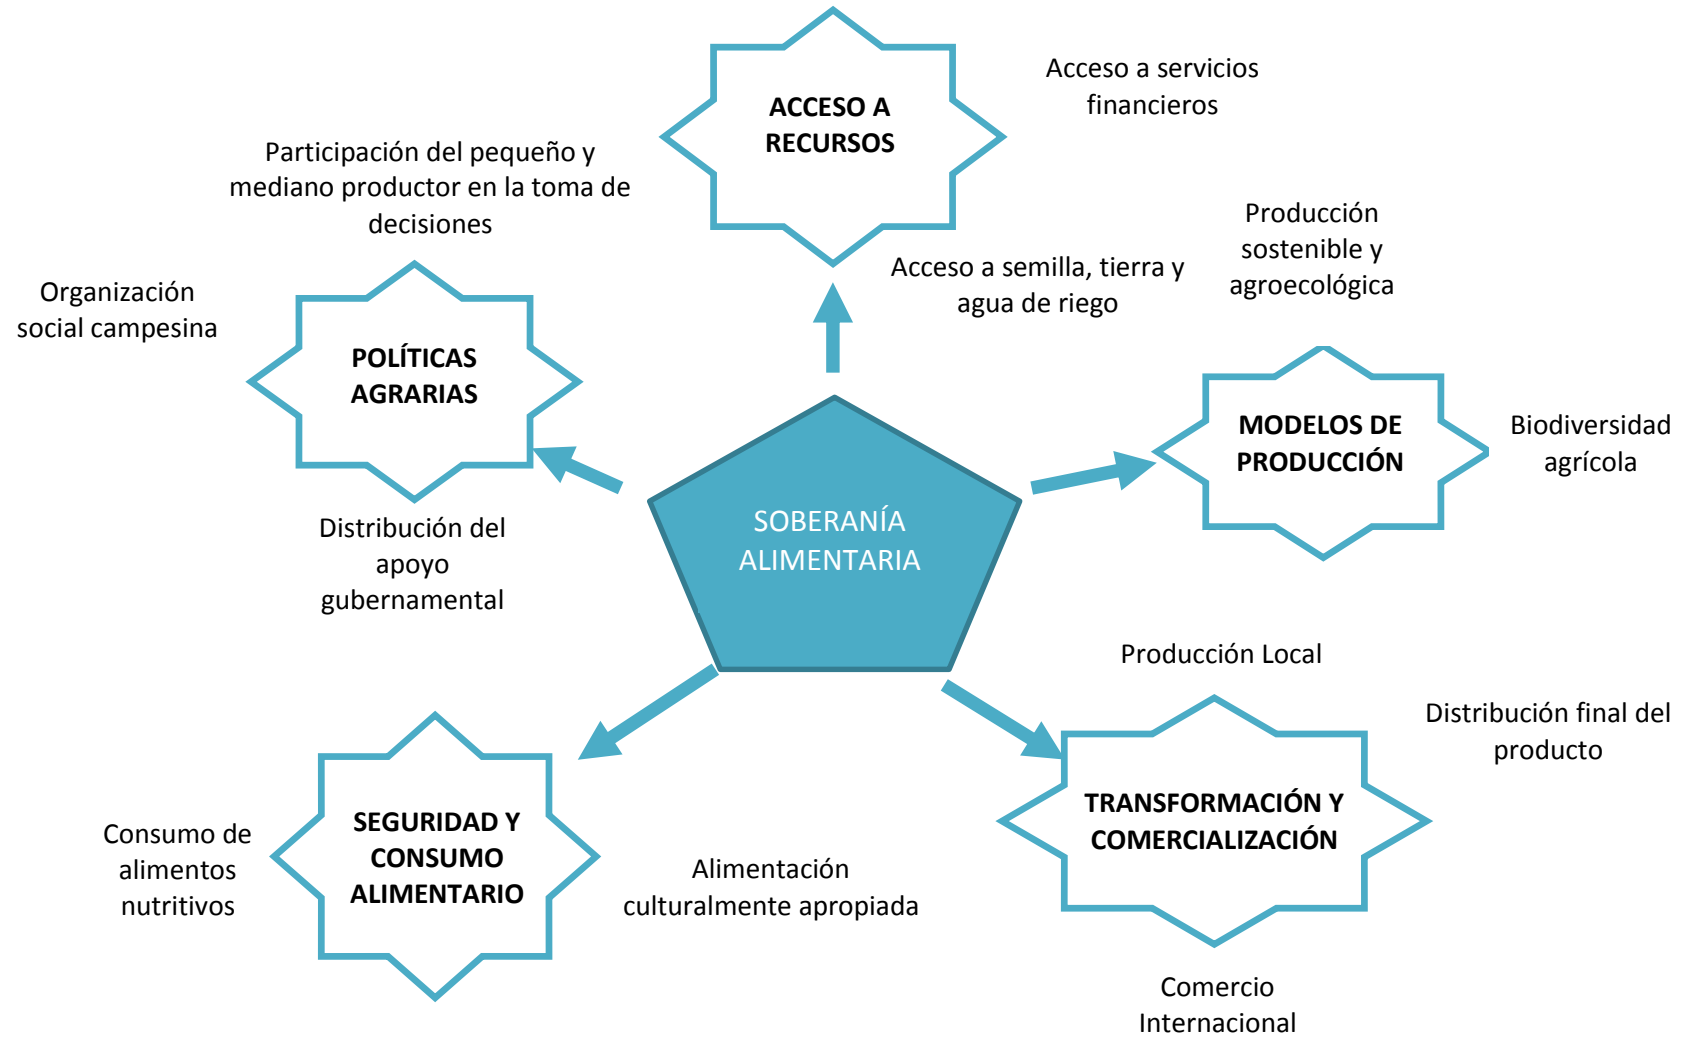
SOBERANÍA ALIMENTARIA

ACCESO A RECURSOS

Acceso a servicios financieros

Participación del pequeño y mediano productor en la toma de decisiones

Acceso a semilla, tierra y agua de riego

POLÍTICAS AGRARIAS

Organización social campesina

Distribución del apoyo gubernamental

MODELOS DE PRODUCCIÓN

Producción sostenible y agroecológica

Biodiversidad agrícola

TRANSFORMACIÓN Y COMERCIALIZACIÓN

Producción Local

Distribución final del producto

Comercio Internacional

SEGURIDAD Y CONSUMO ALIMENTARIO

Consumo de alimentos nutritivos

Alimentación culturalmente apropiada